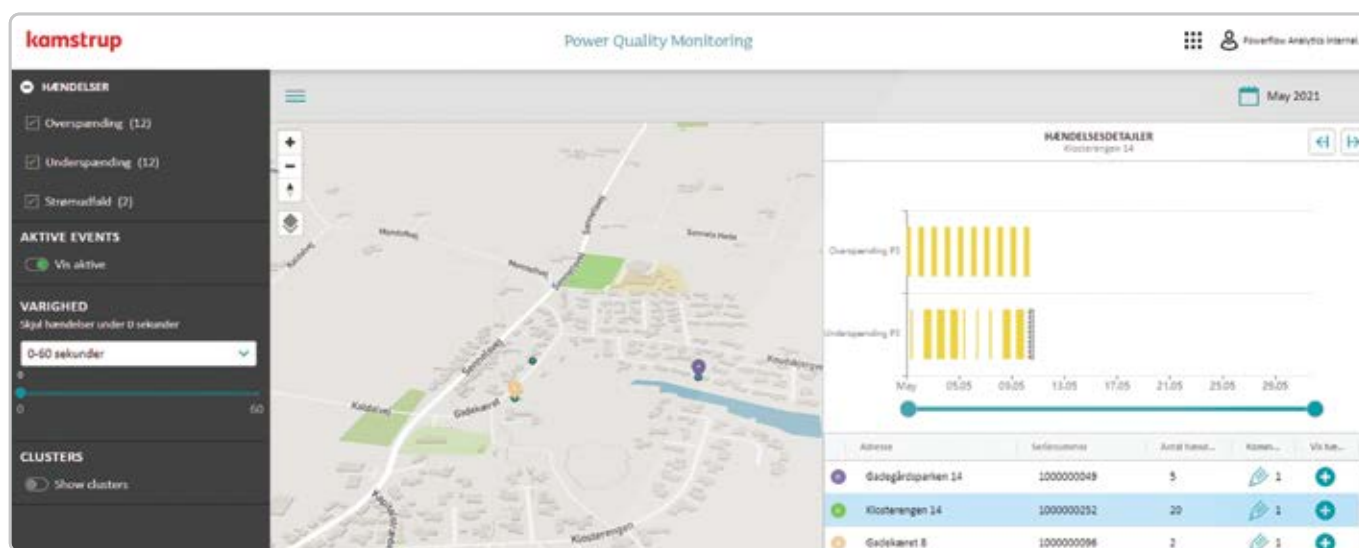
kamstrup

Power Quality Monitoring

Powerflow Analytics Internal

HÆNDELSER

Overspænding (12)

Underspænding (12)

Strømudfald (2)

AKTIVE EVENTS

Vis aktive

VARIGHED

Skjul hændelser under 0 sekunder

0-60 sekunder

0

0

60

CLUSTERS

Show clusters

May 2021

+

−

Mondalvej

Sønnervej

Kaldalvej

Gadekæret

Klosterengen

HÆNDELSESDETALJER

Klosterengen 14

Overspænding P3

Underspænding P3

May 05.05 09.05 13.05 17.05 21.05 25.05 29.05

| | Adresse | Serienummer | Antal hænd... | Komm... | Vis hæ... |
|---|---|---|---|---|---|
| | Gadegårdsparken 14 | 1000000049 | 5 | 1 | |
| | Klosterengen 14 | 1000000252 | 20 | 1 | |
| | Gadekæret 8 | 1000000096 | 2 | 1 | |